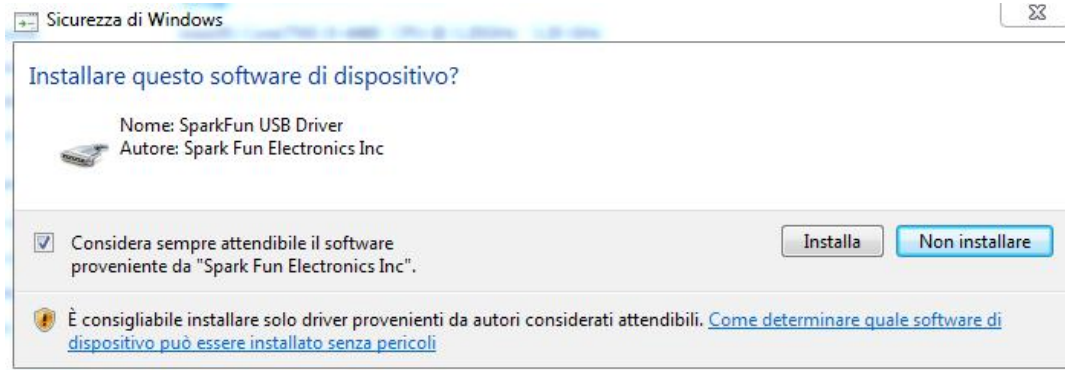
Sicurezza di Windows

Installare questo software di dispositivo?

Nome: SparkFun USB Driver
Autore: Spark Fun Electronics Inc

Considera sempre attendibile il software proveniente da "Spark Fun Electronics Inc".

Installa

Non installare

È consigliabile installare solo driver provenienti da autori considerati attendibili. Come determinare quale software di dispositivo può essere installato senza pericoli